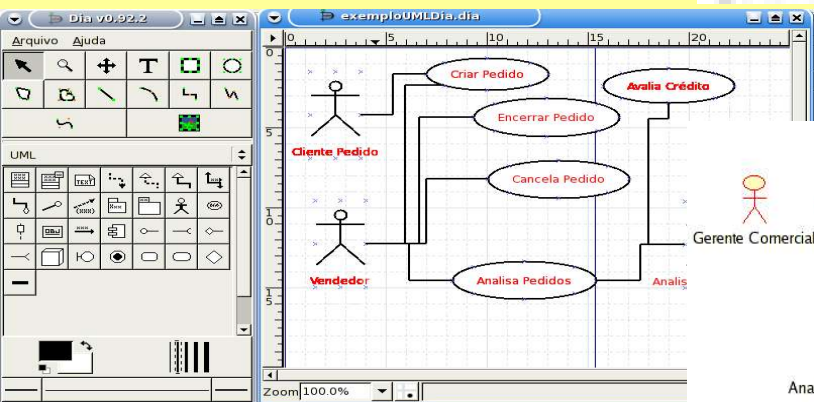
Dia v0.92.2

Arquivo Ajuda

UML

exemploUMLDia.dia

0 5 10 15 20

Criar Pedido

Avalia Crédito

Encerrar Pedido

Cliente Pedido

Cancela Pedido

Gerente Comercial

Vendedor

Analisa Pedidos

Analis

Zoom 100.0%

Ana